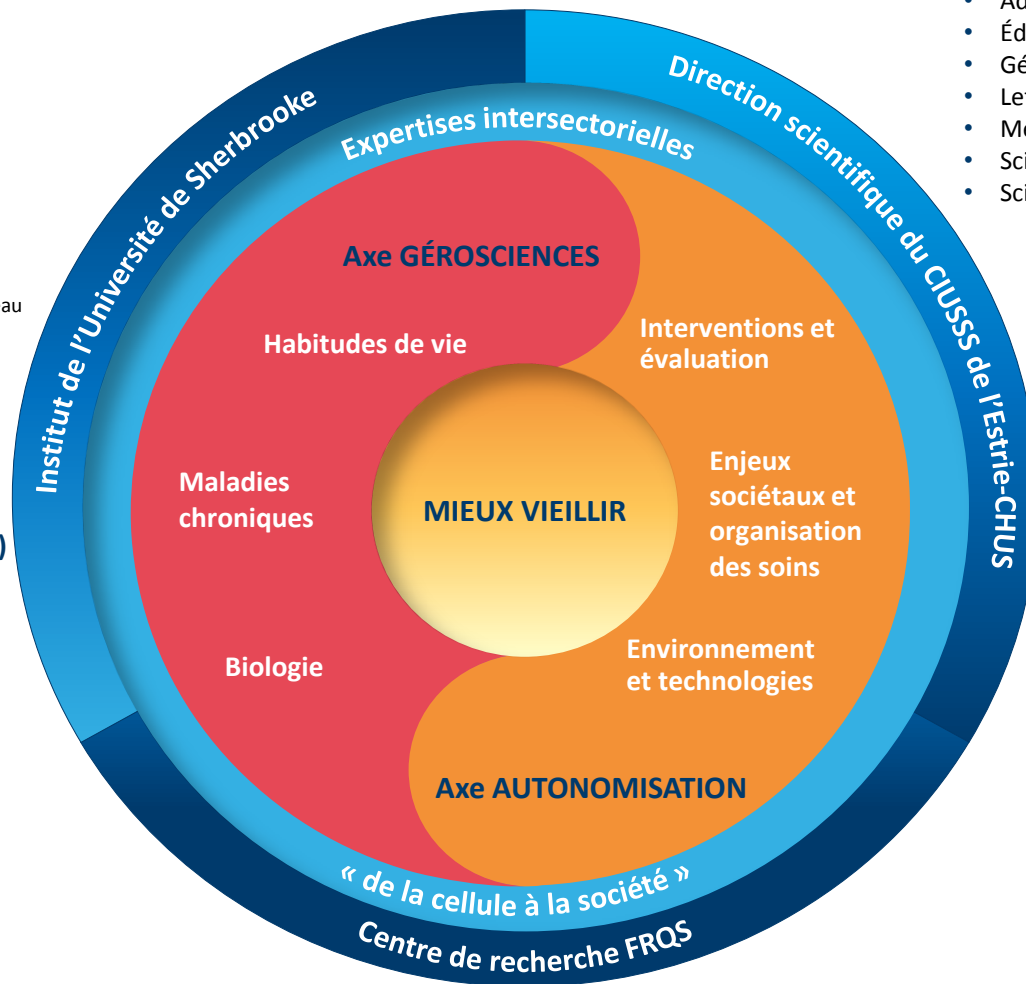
• Au
• Éd
• Gé
• Le
• Me
• Sci
• Sci

au

)

Institut de l'Université de Sherbrooke

Direction scientifique du CIUSSS de l'Estrie-CHUS

Expertises intersectorielles

Axe GÉROSCIENCES

Habitudes de vie

Maladies chroniques

Biologie

MIEUX VIEILLIR

Interventions et évaluation

Enjeux sociétaux et organisation des soins

Environnement et technologies

Axe AUTONOMISATION

« de la cellule à la société »

Centre de recherche FRQS